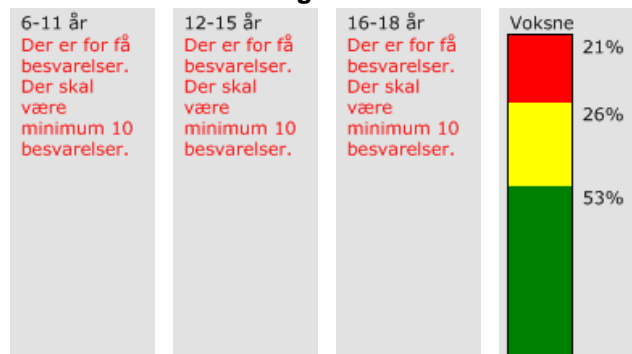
6-11 år
Der er for få besvarelser. Der skal være minimum 10 besvarelser.

12-15 år
Der er for få besvarelser. Der skal være minimum 10 besvarelser.

16-18 år
Der er for få besvarelser. Der skal være minimum 10 besvarelser.

Voksne
21%
26%
53%